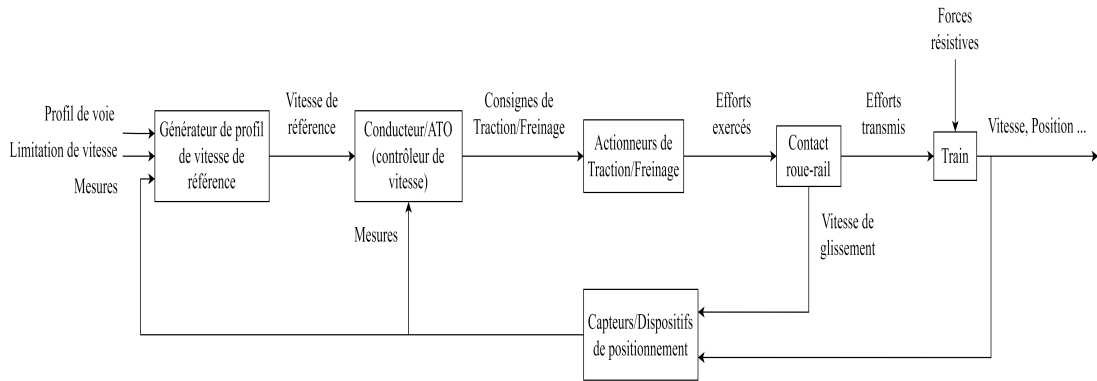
Forces résistives

Profil de voie
Limitation de vitesse
Mesures

Générateur de profil de vitesse de référence

Vitesse de référence

Conducteur/ATO (contrôleur de vitesse)

Mesures

Consignes de Traction/Freinage

Actionneurs de Traction/Freinage

Efforts exercés

Contact roue-rail

Vitesse de glissement

Efforts transmis

Train

Vitesse, Position ...

Capteurs/Dispositifs de positionnement